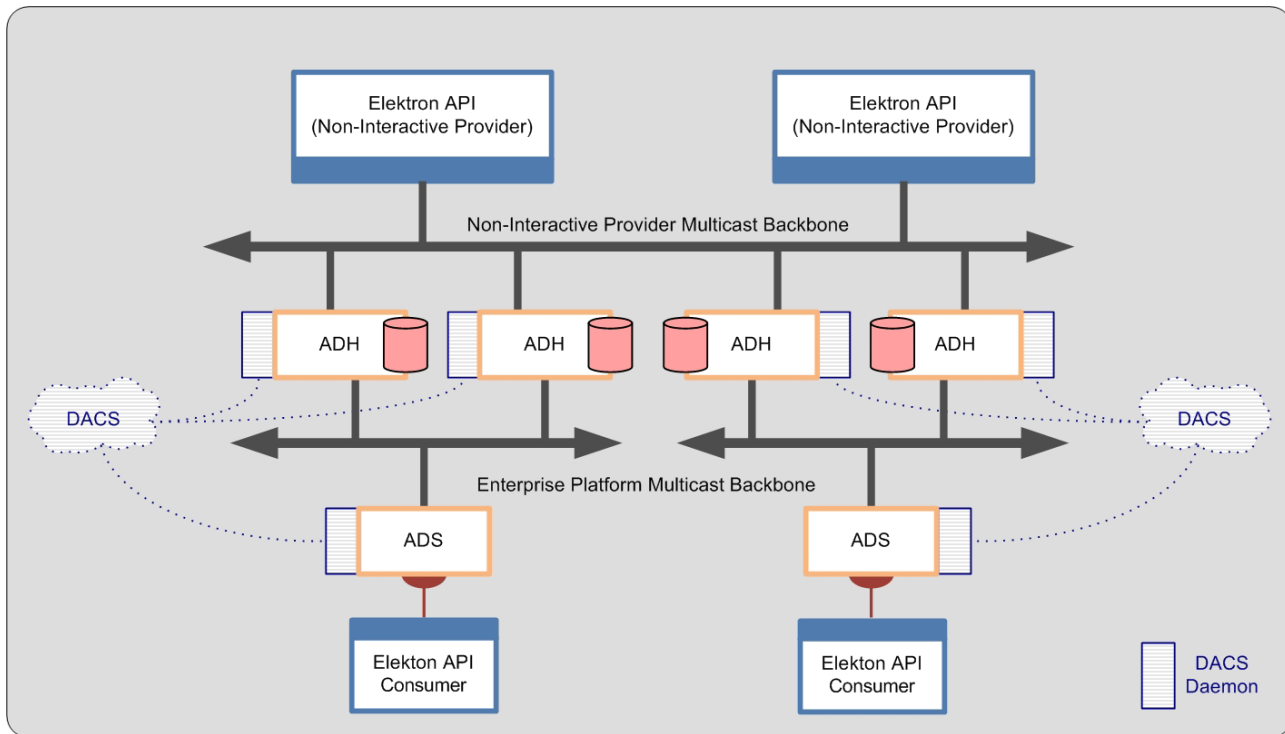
Elektron API
(Non-Interactive Provider)

Elektron API
(Non-Interactive Provider)

Non-Interactive Provider Multicast Backbone

ADH

ADH

ADH

ADH

DACS

DACS

Enterprise Platform Multicast Backbone

ADS

ADS

Elekton API
Consumer

Elekton API
Consumer

DACS
Daemon